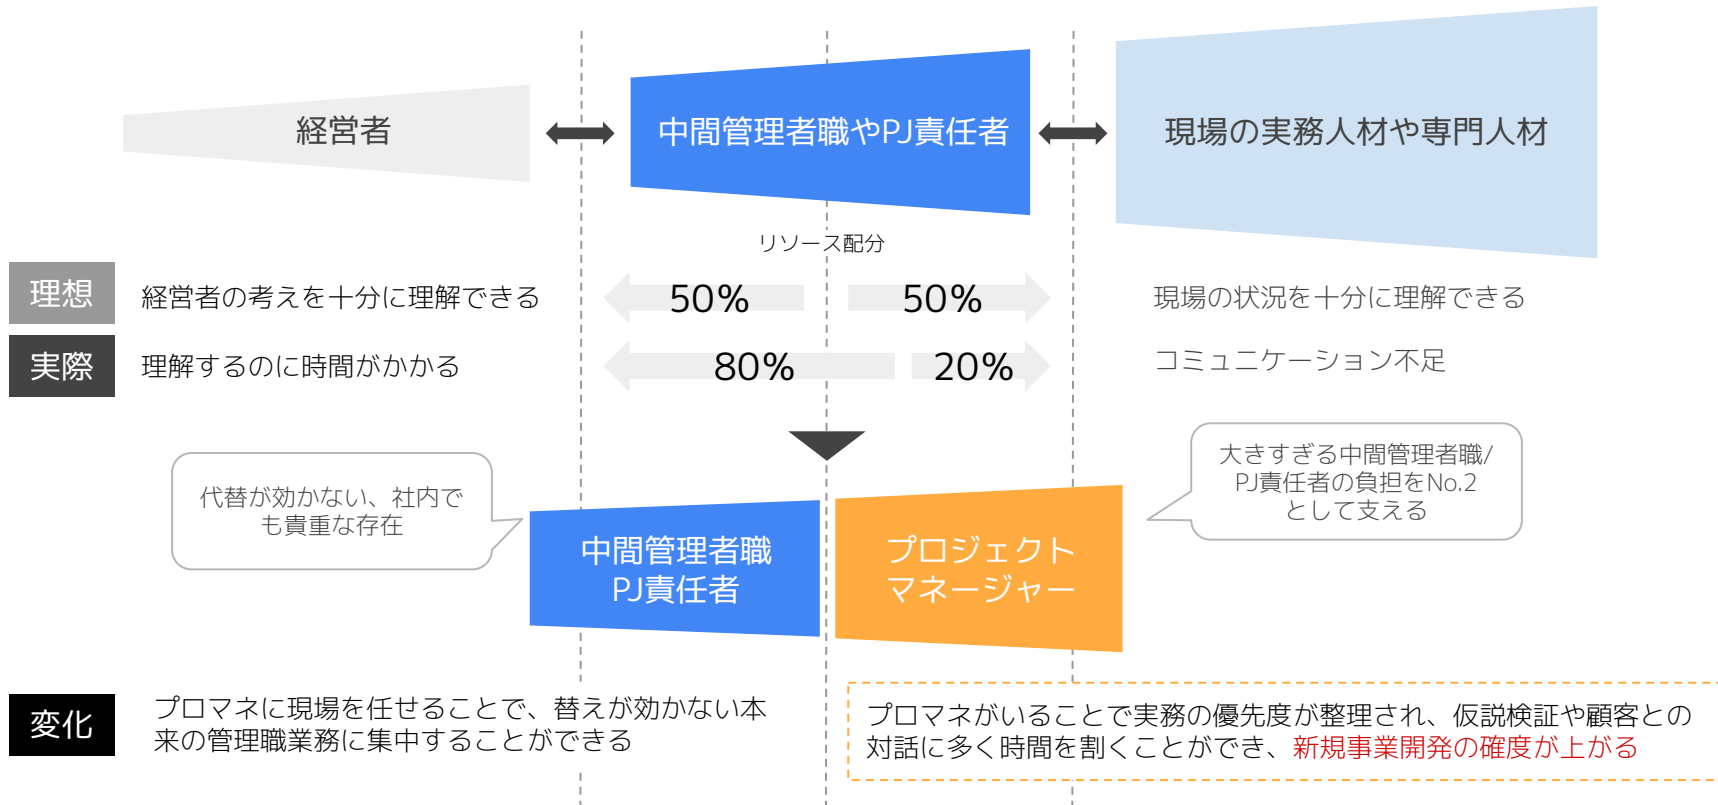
経営者

中間管理者職やPJ責任者

現場の実務人材や専門人材

リソース配分

理想　経営者の考えを十分に理解できる　50%　50%　現場の状況を十分に理解できる

実際　理解するのに時間がかかる　80%　20%　コミュニケーション不足

代替が効かない、社内でも貴重な存在

中間管理者職
PJ責任者

プロジェクトマネージャー

大きすぎる中間管理者職/PJ責任者の負担をNo.2として支える

変化　プロマネに現場を任せることで、替えが効かない本来の管理職業務に集中することができる

プロマネがいることで実務の優先度が整理され、仮説検証や顧客との対話に多く時間を割くことができ、新規事業開発の確度が上がる